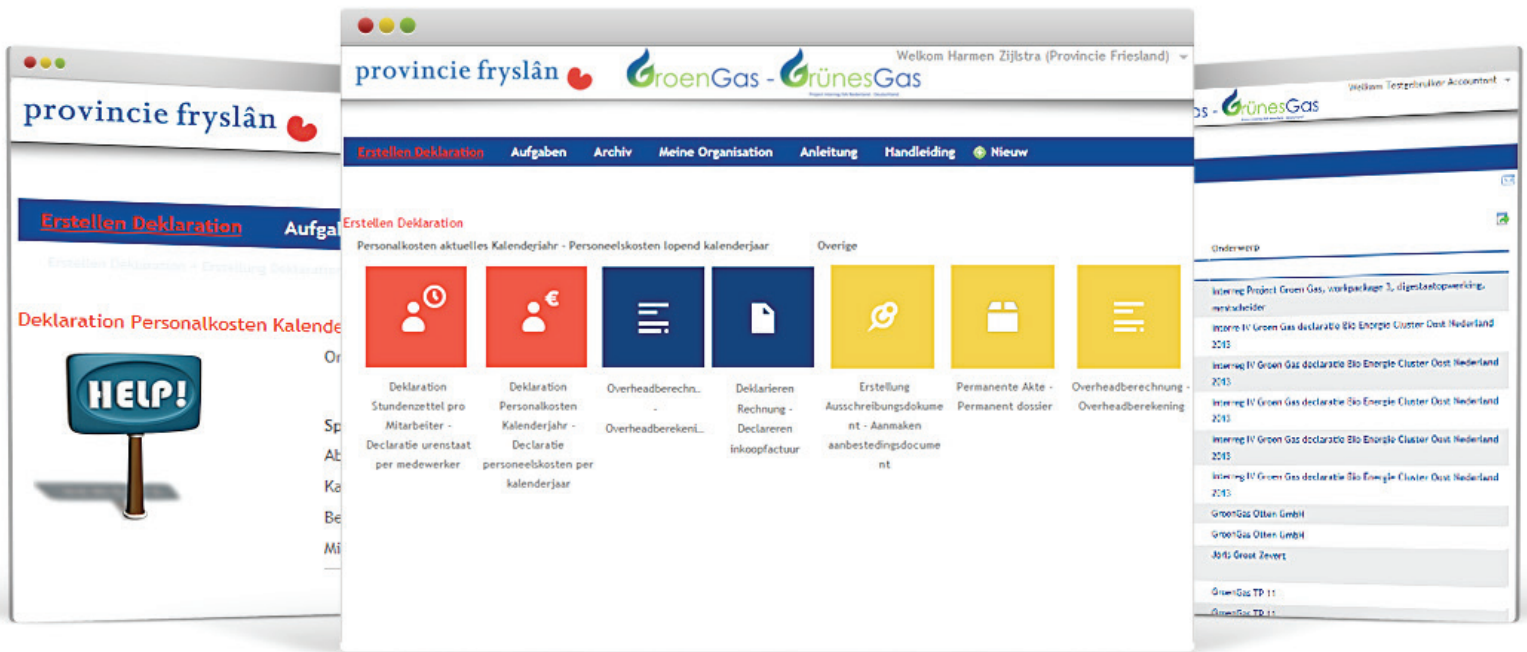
provincie fryslân

Erstellen Deklaration Aufga

Erstellen Deklaration > Erstellung Deklaration

Deklaration Personalkosten Kalende

HELP!

Or

Sp
Ab
Ka
Be
Mi

provincie fryslân GroenGas - GrünesGas

Welkom Harmen Zijlstra (Provincie Friesland)

Erstellen Deklaration Aufgaben Archiv Meine Organisation Anleitung Handleiding Nieuw

Erstellen Deklaration

Personalkosten aktuelles Kalenderjahr - Personeelskosten lopend kalenderjaar

Overige

Deklaration Stundenzettel pro Mitarbeiter - Declaratie urenstaat per medewerker

Deklaration Personalkosten Kalenderjahr - Declaratie personeelskosten per kalenderjaar

Overheadberechn... - Overheadberekeni...

Deklarieren Rechnung - Declareren inkoopfactuur

Erstellung Ausschreibungsdokument - Aanmaken aanbestedingsdocument

Permanente Akte - Permanent dossier

Overheadberechnung - Overheadberekening

GrünesGas

Welkom Testgebruiker Accountant

Onderwerp

Interreg Project Groen Gas, workpackage 3, digestaatopwerking, mestscheider

Interreg IV Groen Gas declaratie Bio Energie Cluster Oost Nederland 2013

Interreg IV Groen Gas declaratie Bio Energie Cluster Oost Nederland 2013

Interreg IV Groen Gas declaratie Bio Energie Cluster Oost Nederland 2013

Interreg IV Groen Gas declaratie Bio Energie Cluster Oost Nederland 2013

Interreg IV Groen Gas declaratie Bio Energie Cluster Oost Nederland 2013

GroenGas Otten GmbH

GroenGas Otten GmbH

Joris Groot Zevert

GroenGas TP 11

GroenGas TP 11